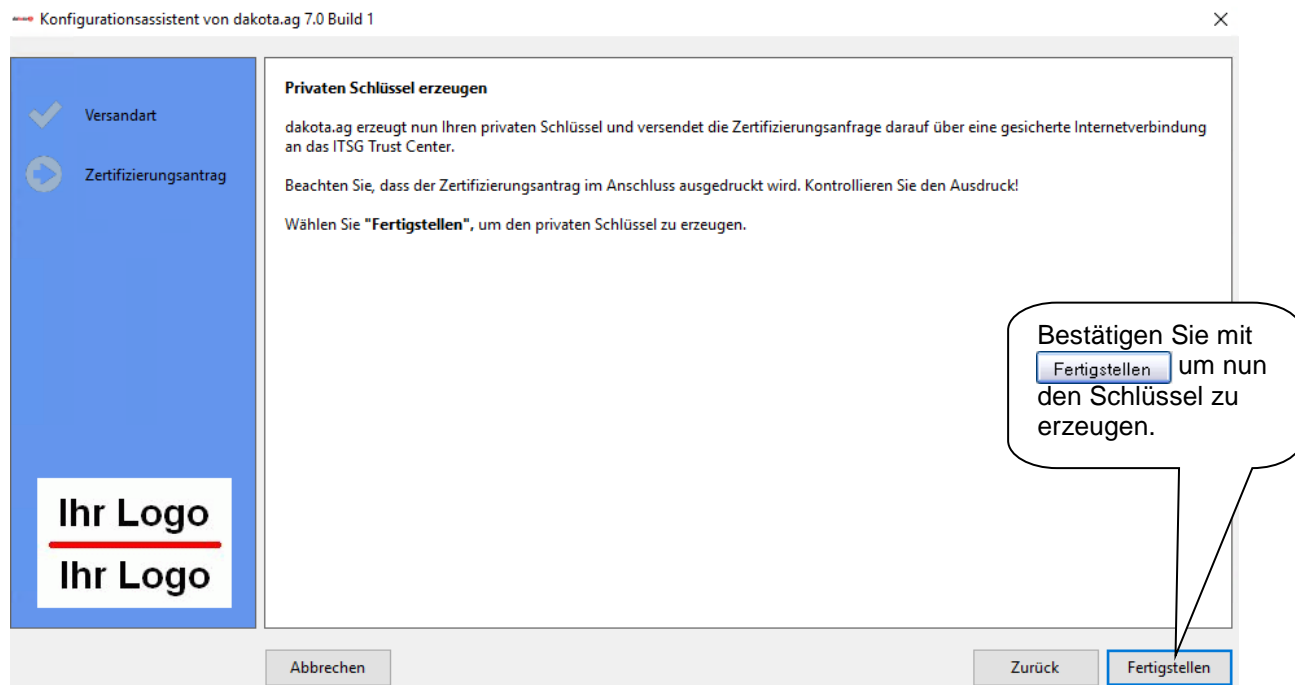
Konfigurationsassistent von dakota.ag 7.0 Build 1

×

Versandart

Zertifizierungsantrag

Ihr Logo

Ihr Logo

Privaten Schlüssel erzeugen

dakota.ag erzeugt nun Ihren privaten Schlüssel und versendet die Zertifizierungsanfrage darauf über eine gesicherte Internetverbindung an das ITSG Trust Center.

Beachten Sie, dass der Zertifizierungsantrag im Anschluss ausgedruckt wird. Kontrollieren Sie den Ausdruck!

Wählen Sie **"Fertigstellen"**, um den privaten Schlüssel zu erzeugen.

Bestätigen Sie mit Fertigstellen um nun den Schlüssel zu erzeugen.

Abbrechen

Zurück

Fertigstellen